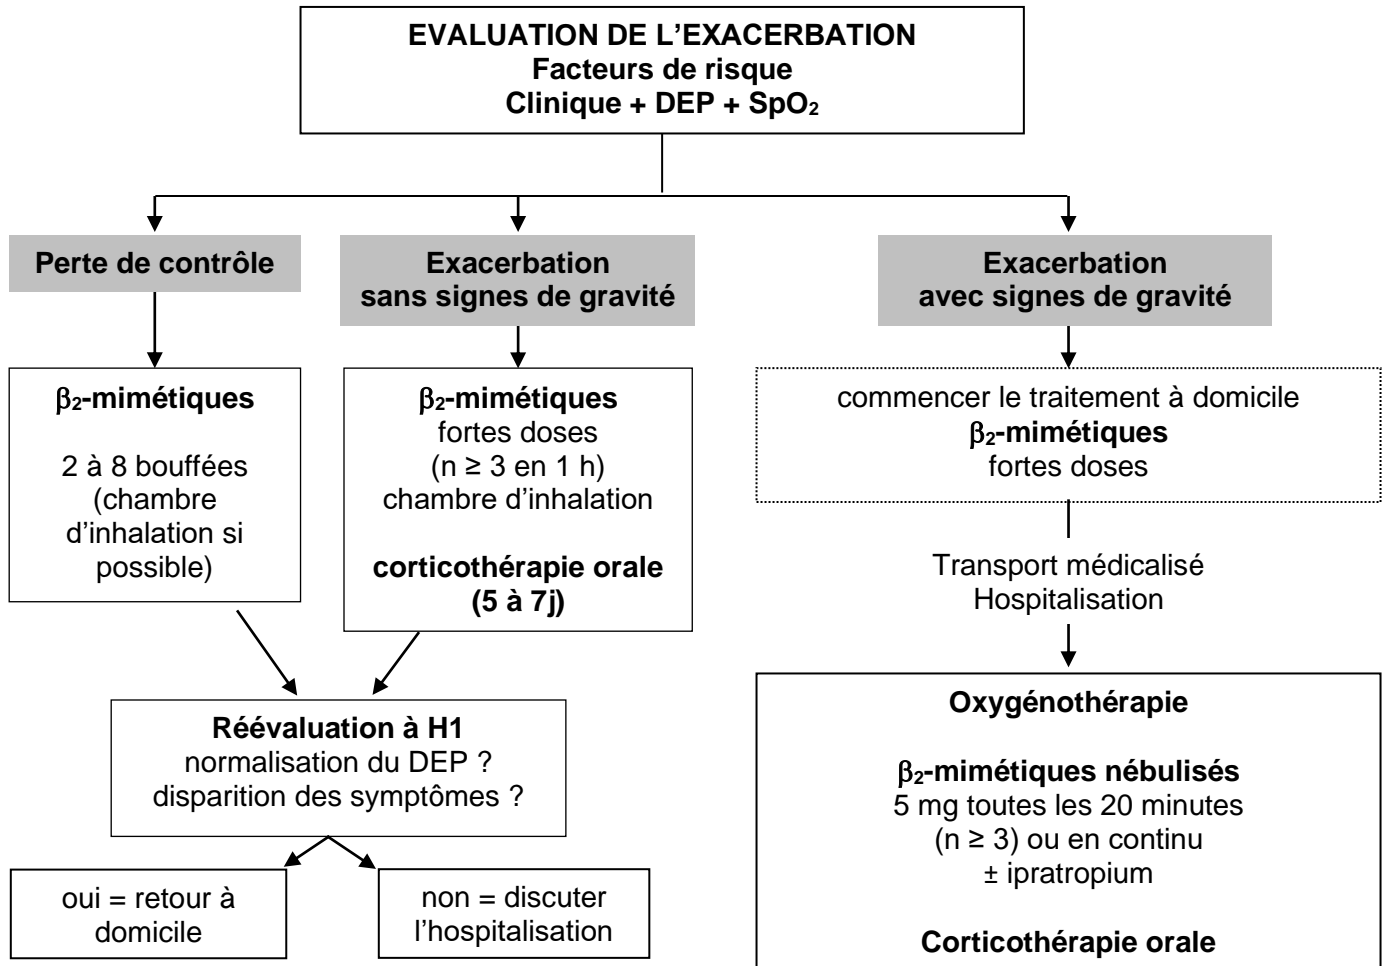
EVALUATION DE L'EXACERBATION
Facteurs de risque
Clinique + DEP + $SpO_2$

Perte de contrôle

Exacerbation
sans signes de gravité

Exacerbation
avec signes de gravité

$\beta_2$-mimétiques

2 à 8 bouffées (chambre d'inhalation si possible)

$\beta_2$-mimétiques
fortes doses
(n ≥ 3 en 1 h)
chambre d'inhalation

corticothérapie orale
(5 à 7j)

commencer le traitement à domicile
$\beta_2$-mimétiques
fortes doses

Transport médicalisé
Hospitalisation

Réévaluation à H1
normalisation du DEP ?
disparition des symptômes ?

oui = retour à domicile

non = discuter l'hospitalisation

Oxygénothérapie

$\beta_2$-mimétiques nébulisés
5 mg toutes les 20 minutes
(n ≥ 3) ou en continu
± ipratropium

Corticothérapie orale